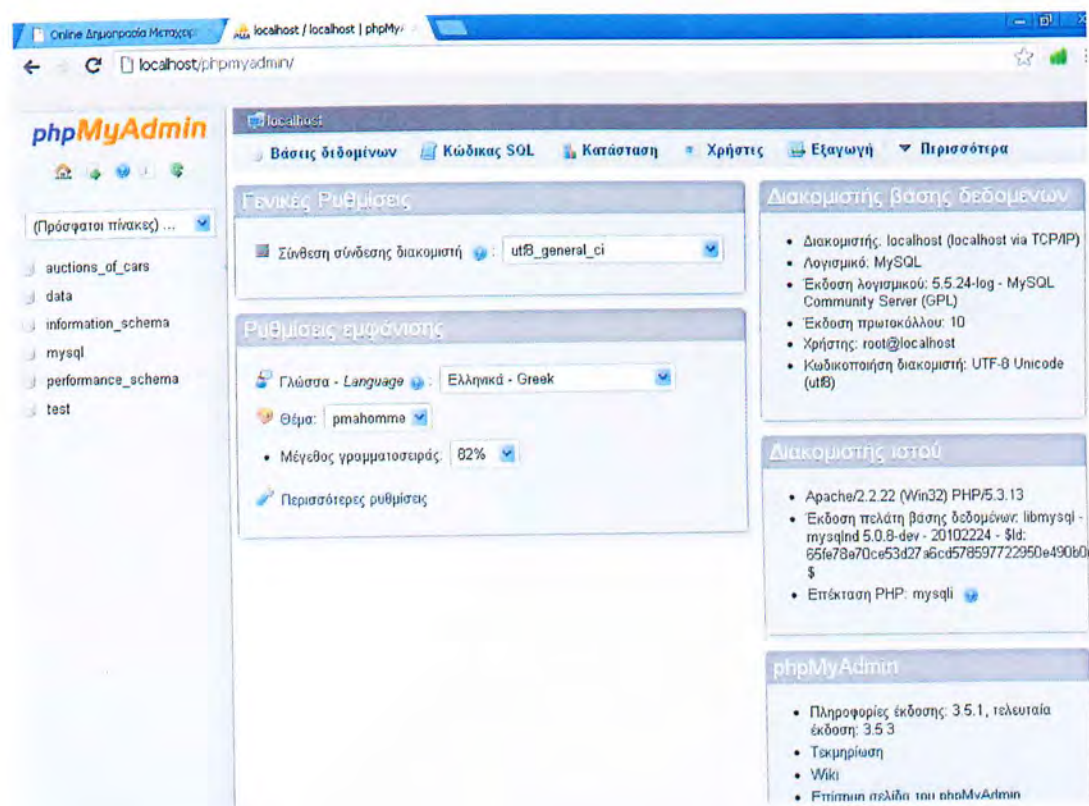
Online Δημοπρασία Μεταχειρ | localhost / localhost | phpMy

localhost/phpmyadmin/

phpMyAdmin

(Πρόσφατοι πίνακες) ...

auctions_of_cars
data
information_schema
mysql
performance_schema
test

localhost

Βάσεις δεδομένων | Κώδικας SQL | Κατάσταση | Χρήστες | Εξαγωγή | Περισσότερα

Γενικές Ρυθμίσεις

Σύνθεση σύνδεσης διακομιστή: utf8_general_ci

Ρυθμίσεις εμφάνισης

Γλώσσα - Language: Ελληνικά - Greek

Θέμα: pmahomme

• Μέγεθος γραμματοσειράς: 82%

Περισσότερες ρυθμίσεις

Διακομιστής βάσης δεδομένων

• Διακομιστής: localhost (localhost via TCP/IP)
• Λογισμικό: MySQL
• Έκδοση λογισμικού: 5.5.24-log - MySQL Community Server (GPL)
• Έκδοση πρωτοκόλλου: 10
• Χρήστης: root@localhost
• Κωδικοποίηση διακομιστή: UTF-8 Unicode (utf8)

Διακομιστής ιστού

• Apache/2.2.22 (Win32) PHP/5.3.13
• Έκδοση πελάτη βάσης δεδομένων: libmysql - mysqlnd 5.0.8-dev - 20102224 - $Id: 65fe78a70ce53d27a6cd578597722950e490b0 $
• Επέκταση PHP: mysqli

phpMyAdmin

• Πληροφορίες έκδοσης: 3.5.1, τελευταία έκδοση: 3.5.3
• Τεκμηρίωση
• Wiki
• Επίσημη σελίδα του phpMyAdmin